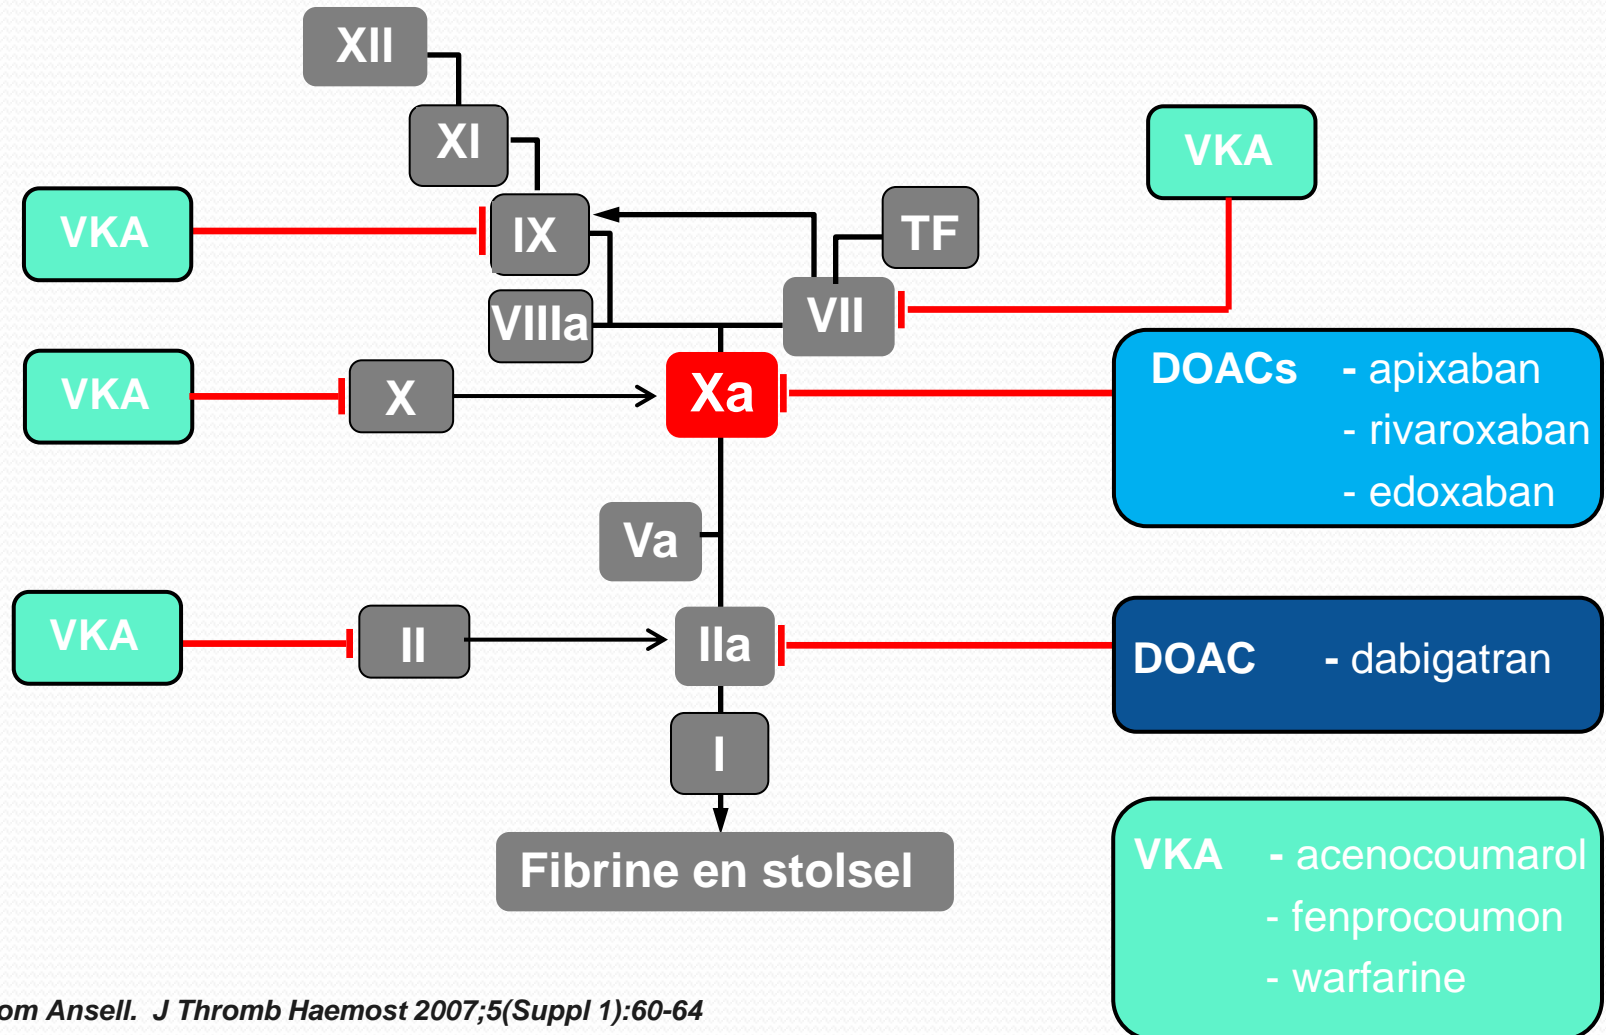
XII

XI

VKA

IX

TF

VKA

VIIIa

VII

VKA

X

Xa

DOACs - apixaban
- rivaroxaban
- edoxaban

Va

VKA

II

IIa

DOAC - dabigatran

I

Fibrine en stolsel

VKA - acenocoumarol
- fenprocoumon
- warfarine

om Ansell. J Thromb Haemost 2007;5(Suppl 1):60-64